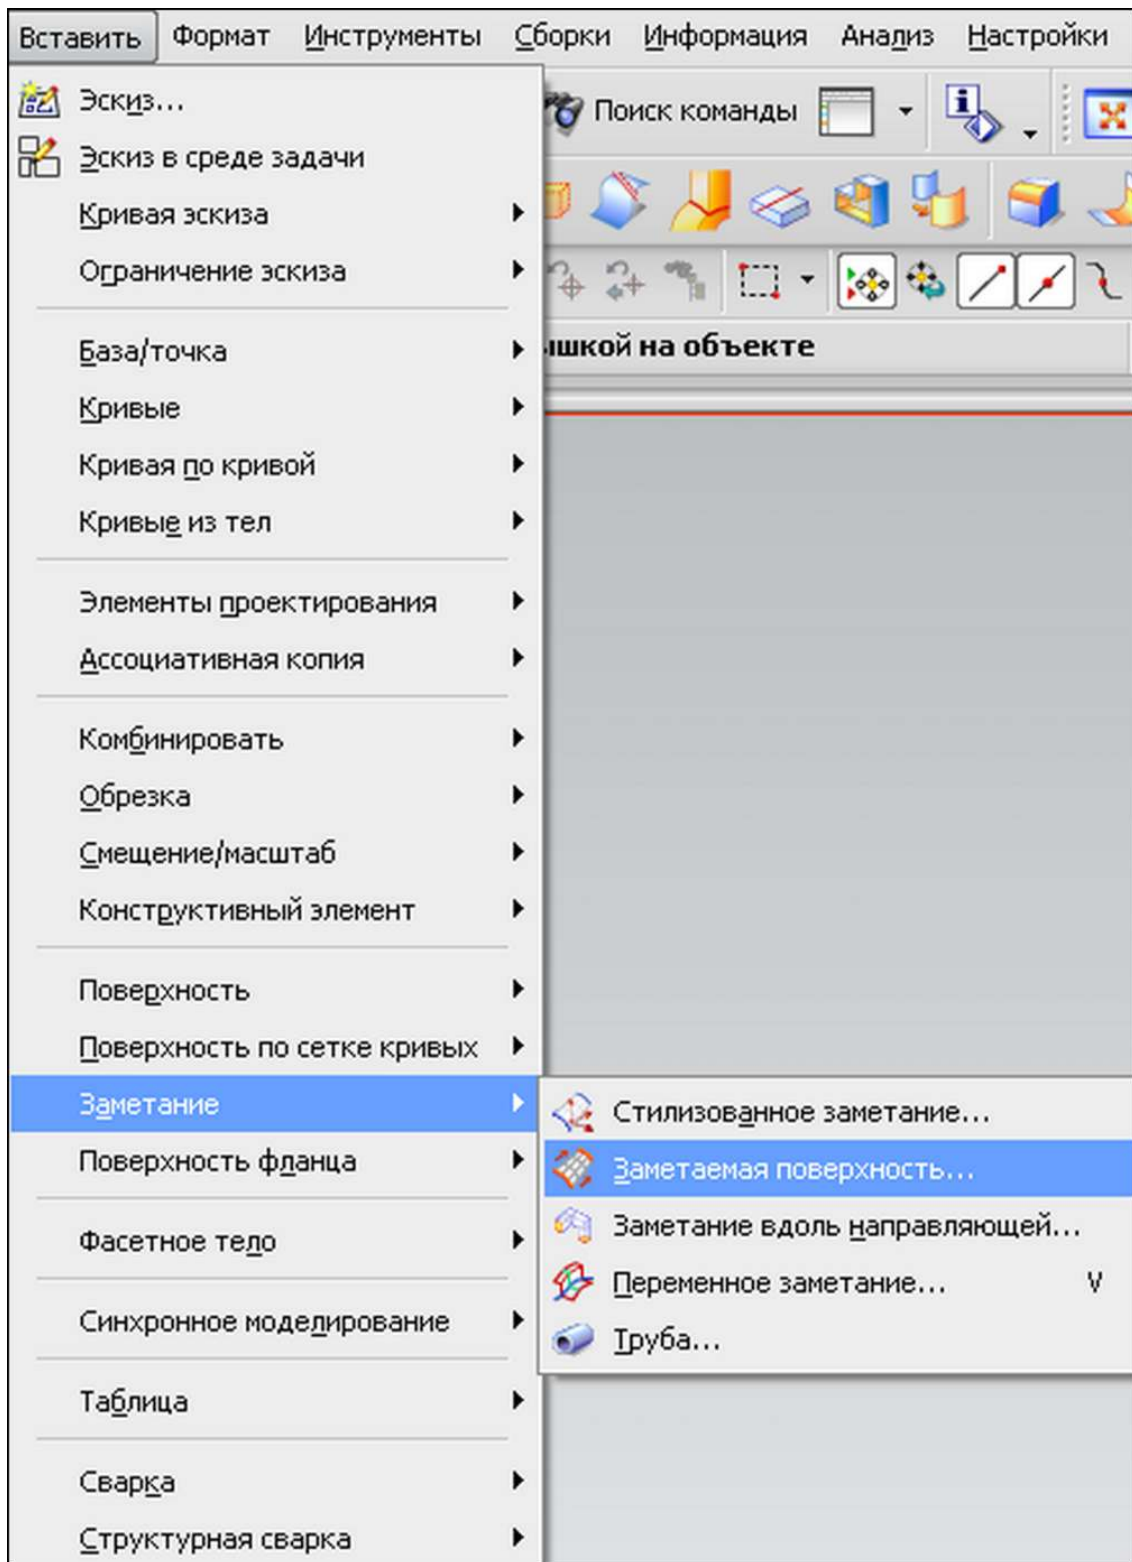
Вставить Формат Инструменты Сборки Информация Анализ Настройки

Поиск команды

ышкой на объекте

Эскиз...
Эскиз в среде задачи
Кривая эскиза
Ограничение эскиза

База/точка
Кривые
Кривая по кривой
Кривые из тел

Элементы проектирования
Ассоциативная копия

Комбинировать
Обрезка
Смещение/масштаб
Конструктивный элемент

Поверхность
Поверхность по сетке кривых
Заметание
Поверхность фланца

Фасетное тело

Синхронное моделирование

Таблица

Сварка
Структурная сварка

Стилизованное заметание...
Заметаемая поверхность...
Заметание вдоль направляющей...
Переменное заметание... V
Труба...